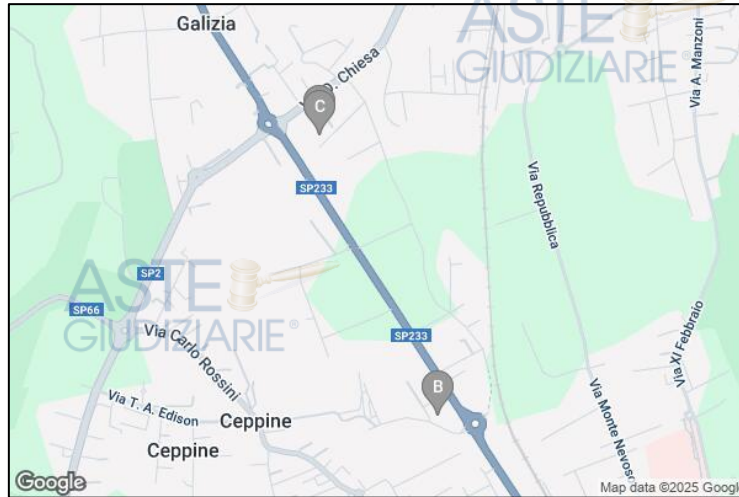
Galizia
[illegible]. Chiesa
C
ASTE
GIUDIZIARIE®
Via A. Manzoni
Via Repubblica
SP233
SP2
SP66
ASTE
GIUDIZIARIE®
Via Carlo Rossini
SP233
Via XI Febbraio
Via T. A. Edison
Ceppine
B
Via Monte Nevoso
Ceppine
Google
Map data ©2025 Googl